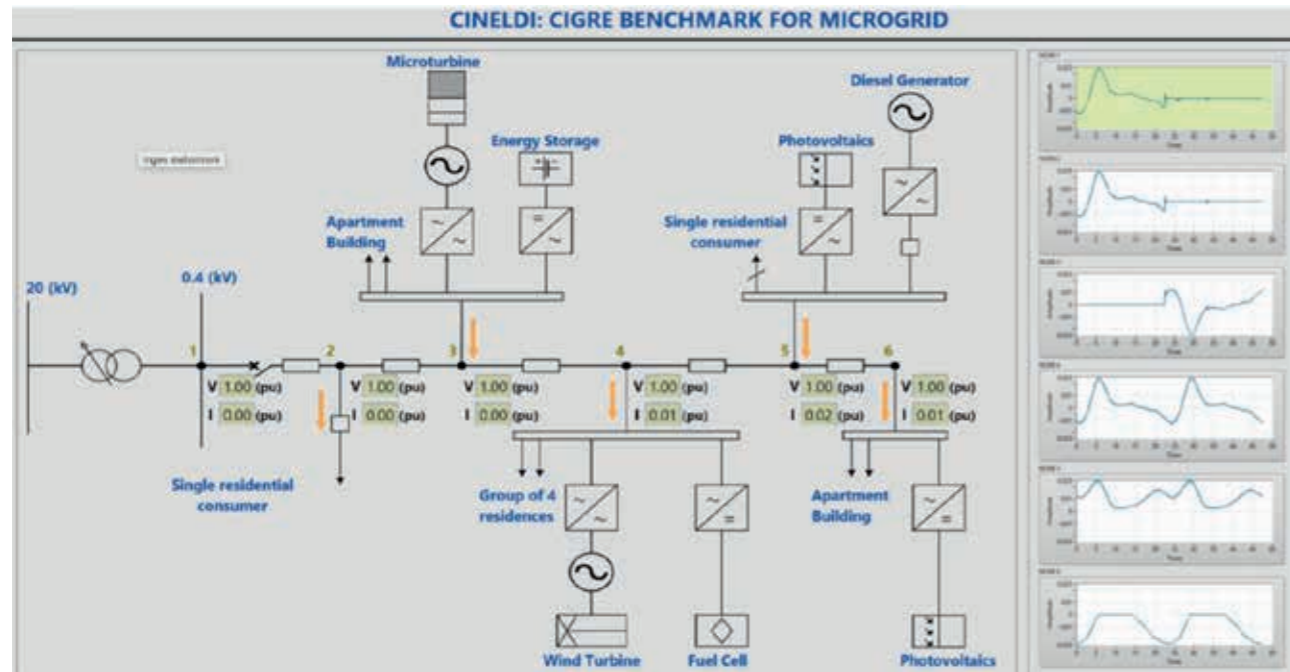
CINELDI: CIGRE BENCHMARK FOR MICROGRID

Microturbine

Diesel Generator

Energy Storage

Photovoltaics

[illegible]

Apartment Building

Single residential consumer

20 (kV)

0.4 (kV)

1

2

3

4

5

6

V 1.00 (pu)
I 0.00 (pu)

V 1.00 (pu)
I 0.00 (pu)

V 1.00 (pu)
I 0.00 (pu)

V 1.00 (pu)
I 0.01 (pu)

V 1.00 (pu)
I 0.02 (pu)

V 1.00 (pu)
I 0.01 (pu)

Single residential consumer

Group of 4 residences

Apartment Building

Wind Turbine

Fuel Cell

Photovoltaics